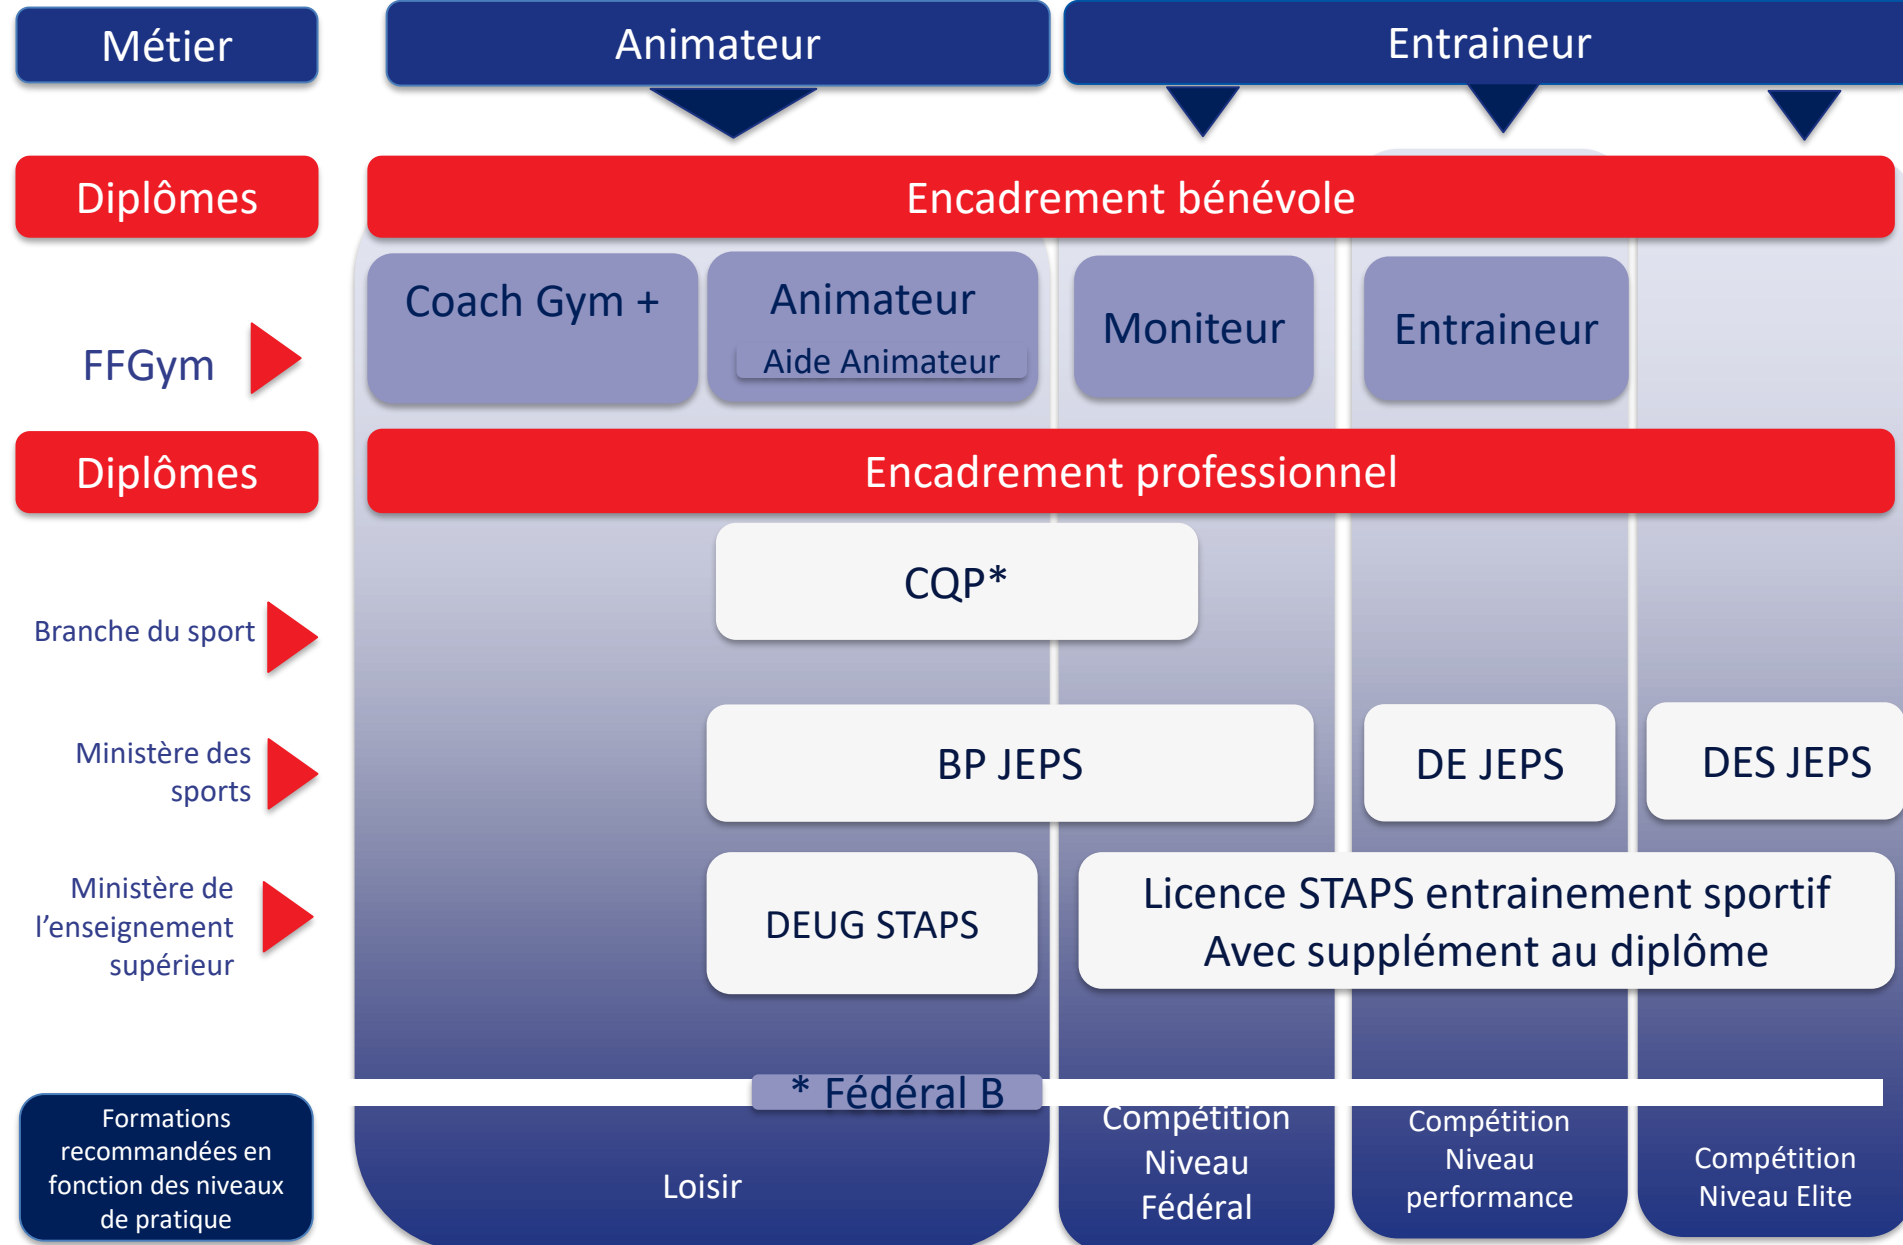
Métier

Animateur

Entraineur

Diplômes

Encadrement bénévole

FFGym

Coach Gym +

Animateur

Aide Animateur

Moniteur

Entraineur

Diplômes

Encadrement professionnel

CQP*

Branche du sport

Ministère des sports

BP JEPS

DE JEPS

DES JEPS

Ministère de l'enseignement supérieur

DEUG STAPS

Licence STAPS entrainement sportif Avec supplément au diplôme

* Fédéral B

Formations recommandées en fonction des niveaux de pratique

Loisir

Compétition Niveau Fédéral

Compétition Niveau performance

Compétition Niveau Elite